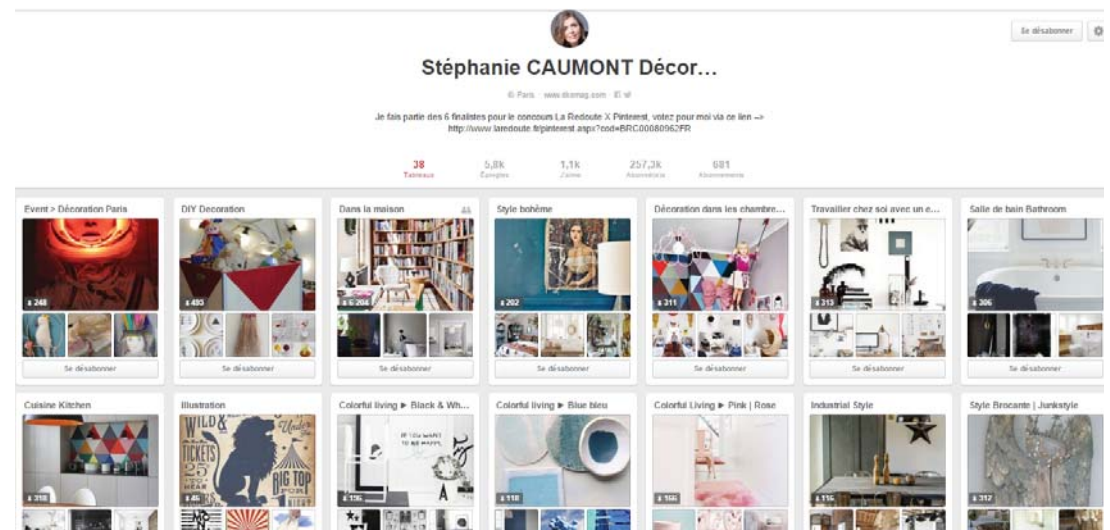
Se désabonner

Stéphanie CAUMONT Décor...

Paris · www.dicmag.com

Je fais partie des 6 finalistes pour le concours La Redoute X Pinterest, votez pour moi via ce lien --> http://www.laredoute.fr/pinterest.aspx?cod=BRC00080962FR

38 Tableaux | 5,8k Épingles | 1,1k J'aime | 257,3k Abonnés | 681 Abonnements

Event > Décoration Paris
248
Se désabonner

DIY Decoration
495
Se désabonner

Dans la maison
6 204
Se désabonner

Style bohème
202
Se désabonner

Décoration dans les chambre...
311
Se désabonner

Travailler chez soi avec un e...
313
Se désabonner

Salle de bain Bathroom
306
Se désabonner

Cuisine Kitchen
318

Illustration
45
WILD TICKETS 25 BIG TOP

Colorful living ► Black & Wh...
136

Colorful living ► Blue bleu
118

Colorful Living ► Pink | Rose
166

Industrial Style
116

Style Brocante | Junkstyle
312